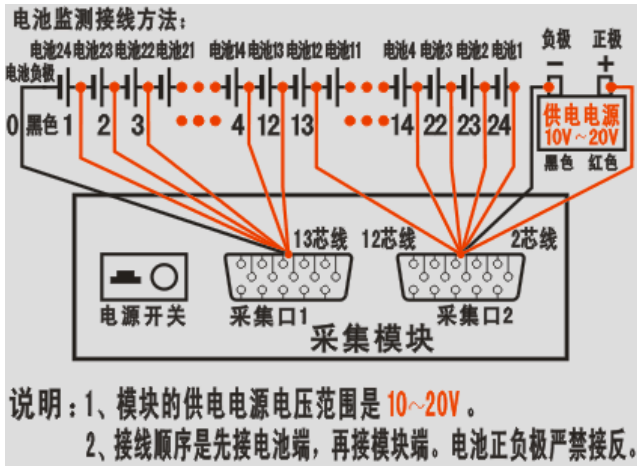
电池监测接线方法：

电池24 电池23 电池22 电池21 电池14 电池13 电池12 电池11 电池4 电池3 电池2 电池1

电池负极

负极 正极

$-$ $+$

0 黑色 1 2 3 4 12 13 14 22 23 24

供电电源
10V～20V
黑色 红色

13芯线 12芯线 2芯线

电源开关 采集口1 采集口2

采集模块

说明：1、模块的供电电源电压范围是 10～20V 。

2、接线顺序是先接电池端，再接模块端。电池正负极严禁接反。